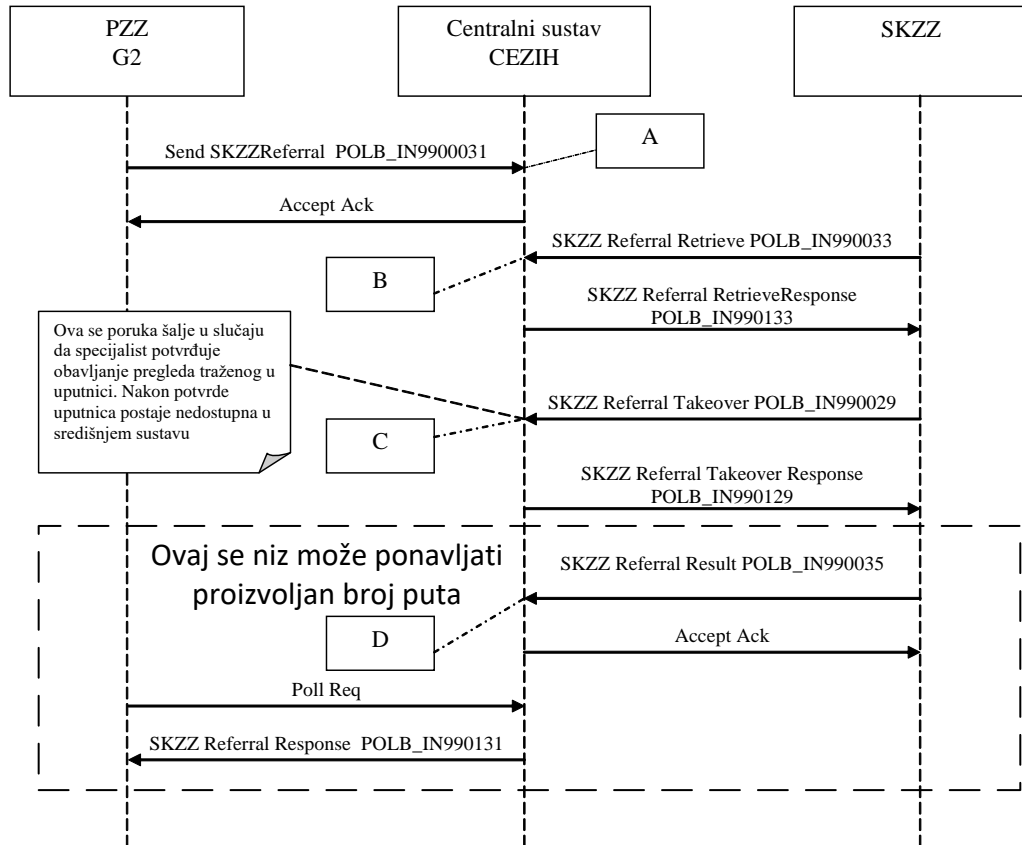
PZZ
G2

Centralni sustav
CEZIH

SKZZ

Send SKZZReferral POLB_IN9900031

A

Accept Ack

SKZZ Referral Retrieve POLB_IN990033

B

SKZZ Referral RetrieveResponse POLB_IN990133

Ova se poruka šalje u slučaju da specijalist potvrđuje obavljanje pregleda traženog u uputnici. Nakon potvrde uputnica postaje nedostupna u središnjem sustavu

SKZZ Referral Takeover POLB_IN990029

C

SKZZ Referral Takeover Response POLB_IN990129

Ovaj se niz može ponavljati proizvoljan broj puta

SKZZ Referral Result POLB_IN990035

D

Accept Ack

Poll Req

SKZZ Referral Response POLB_IN990131